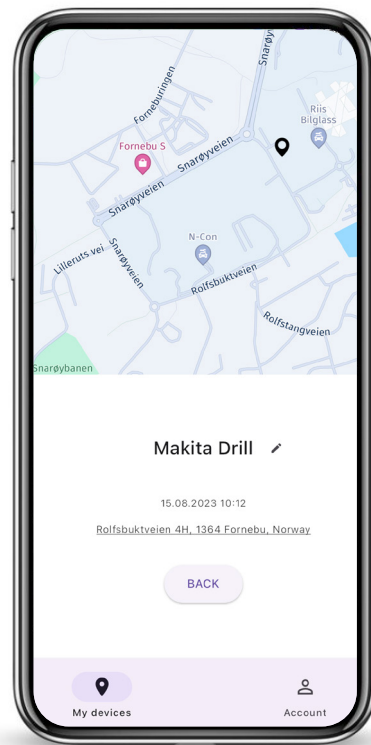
Snarøy
Forneburingen
Riis Bilglass
Fornebu S
Snarøyveien
Snarøyveien
Snarøy
N-Con
Lilleruts vei
Snarøyveien
Rolfsbuktveien
Rolfstangveien
Snarøybanen

Makita Drill

15.08.2023 10:12

Rolfsbuktveien 4H, 1364 Fornebu, Norway

BACK

My devices
Account